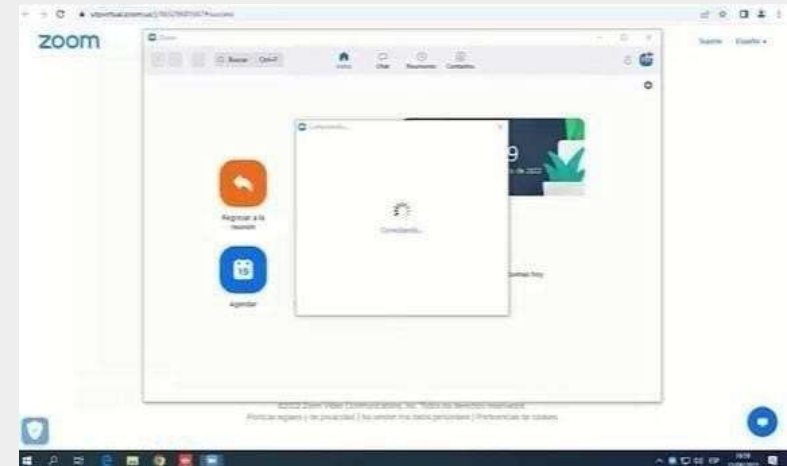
zoom

Soporte Español

Zoom

Buscar Ctrl+F

Inicio Chat Reuniones Contactos

Conectando...

Conectando...

Registrar a la reunión

Agendar

19

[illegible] de 2022

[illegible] hoy

©2022 Zoom Video Communications, Inc. Todos los derechos reservados.

Políticas legales y de privacidad | No vender mis datos personales | Preferencias de cookies